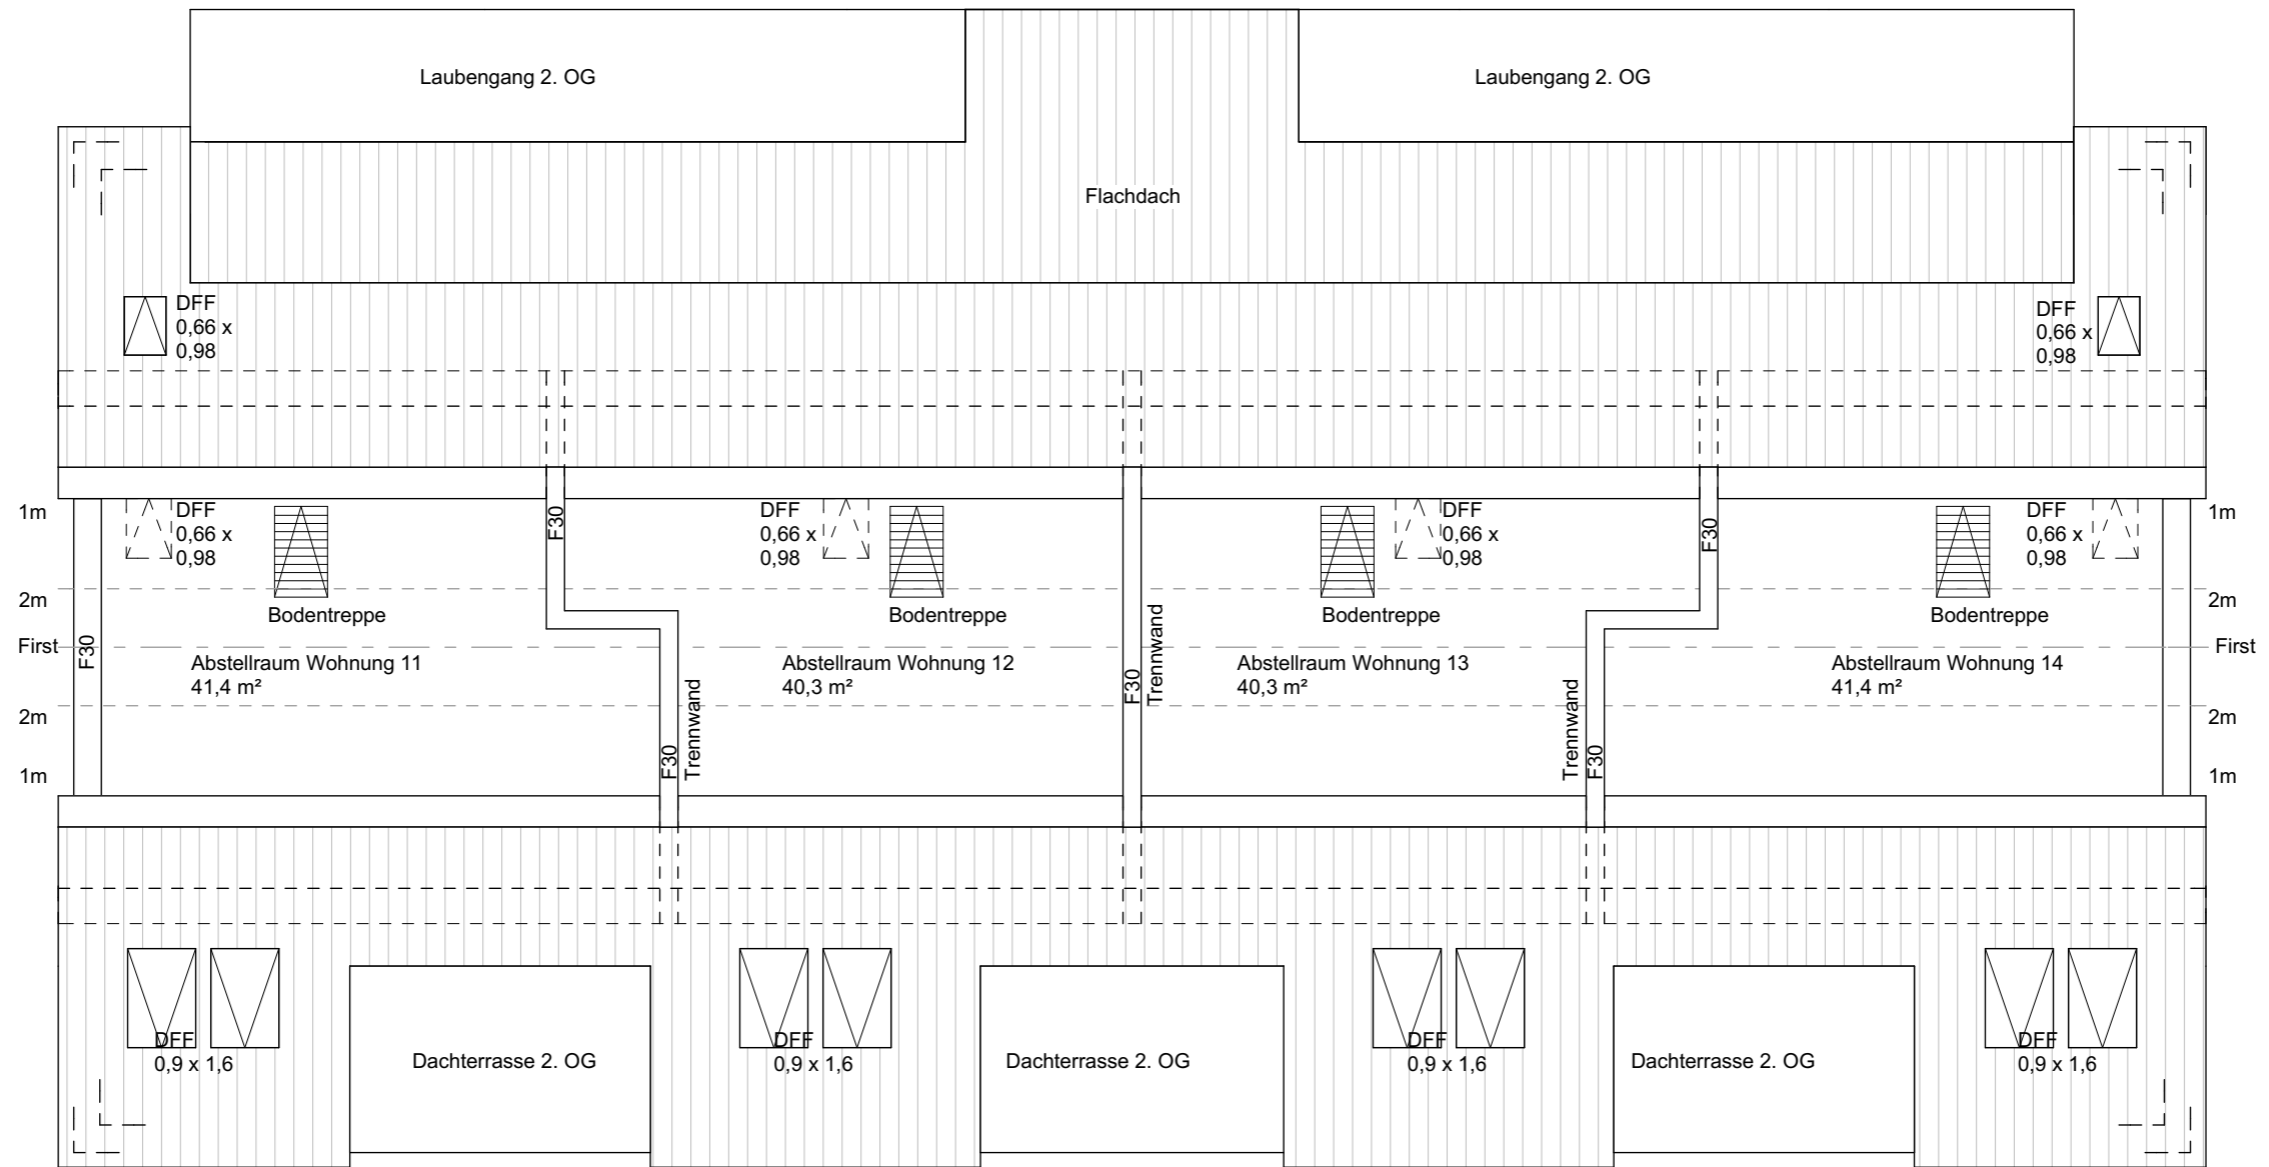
Laubengang 2. OG

Laubengang 2. OG

Flachdach

DFF
0,66 x
0,98

DFF
0,66 x
0,98

1m

1m

DFF
0,66 x
0,98

F30

DFF
0,66 x
0,98

DFF
0,66 x
0,98

F30

DFF
0,66 x
0,98

2m

2m

Bodentreppe

Bodentreppe

Trennwand

Bodentreppe

Bodentreppe

First

F30

First

Abstellraum Wohnung 11
41,4 m²

Abstellraum Wohnung 12
40,3 m²

F30

Abstellraum Wohnung 13
40,3 m²

Abstellraum Wohnung 14
41,4 m²

2m

Trennwand

Trennwand

2m

1m

F30

F30

1m

DFF
0,9 x 1,6

Dachterrasse 2. OG

DFF
0,9 x 1,6

Dachterrasse 2. OG

DFF
0,9 x 1,6

Dachterrasse 2. OG

DFF
0,9 x 1,6